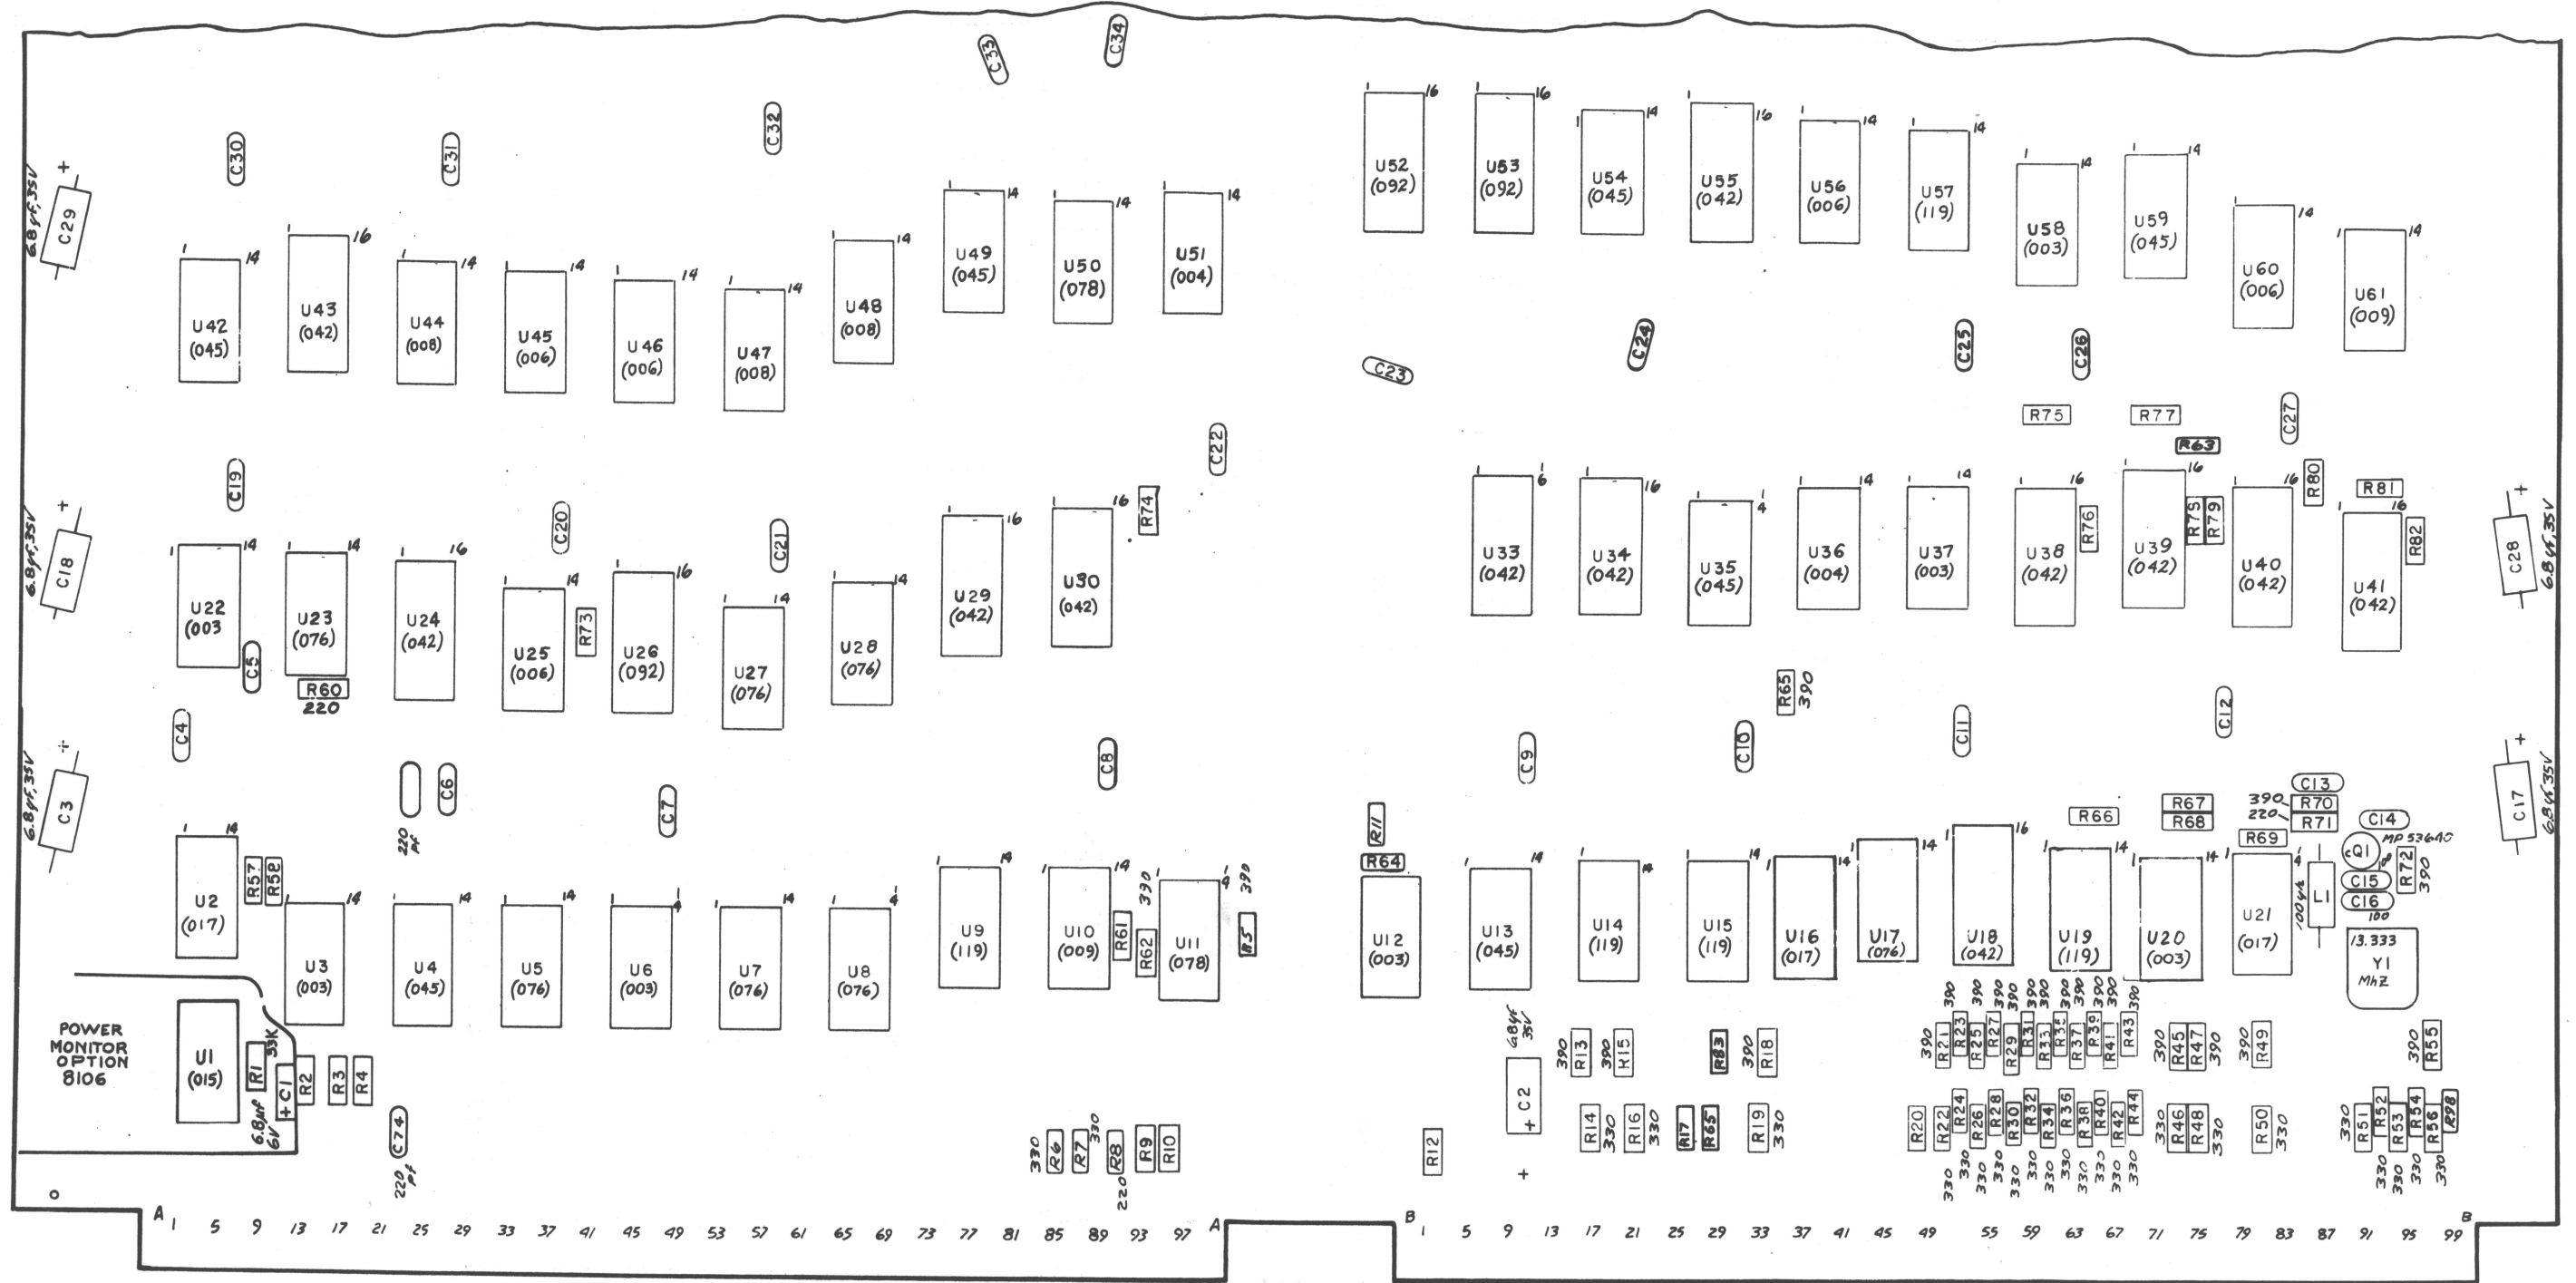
C33 C34 C32 C30 C31

C29 6.8μf,35V +

U42 (045) U43 (042) U44 (008) U45 (006) U46 (006) U47 (008) U48 (008) U49 (045) U50 (078) U51 (004)

U52 (092) U53 (092) U54 (045) U55 (042) U56 (006) U57 (119) U58 (003) U59 (045) U60 (006) U61 (009)

C23 C24 C25 C26 C22 C27

R75 R77 R63

C19 C20 C21 R74 R73

C18 6.8μf,35V +

U22 (003) U23 (076) U24 (042) U25 (006) U26 (092) U27 (076) U28 (076) U29 (042) U30 (042)

U33 (042) U34 (042) U35 (045) U36 (004) U37 (003) U38 (042) U39 (042) U40 (042) U41 (042)

R76 R78 R79 R80 R81 R82

C28 6.8μf,35V +

C5 R60 220 C4

R65 390 C12 C11 C10 C9 C8 C6 C7

C3 6.8μf,35V +

220 pf

R11 R64

C13 390 R70 220 R71 C14 MP 5364 C R66 R67 R68 R69 Q1 C15 C16 100 R72 390

C17 6.8μf,35V +

U2 (017) R57 R58 U3 (003) U4 (045) U5 (076) U6 (003) U7 (076) U8 (076) U9 (119) U10 (009) R61 R62 390 U11 (078) 390 R5

U12 (003) U13 (045) U14 (119) U15 (119) U16 (017) U17 (076) U18 (042) U19 (119) U20 (003) U21 (017) L1 100μH

13.333 Y1 MHz

POWER MONITOR OPTION 8106

U1 (015) R1 33K +C1 6.8μf 6V R2 R3 R4

C74 220 pf

R6 330 R7 330 R8 220 R9 R10

R12

C2 + 6.8μf 35V +

R13 390 R15 390 R83 R18 390

R14 330 R16 330 R17 R65 R19 330

R21 390 R23 390 R25 390 R27 390 R29 390 R31 390 R33 390 R35 390 R37 390 R39 390 R41 390 R43 390 R45 390 R47 390 R49 390 R55 390

R20 R22 330 R24 330 R26 330 R28 330 R30 330 R32 330 R34 330 R36 330 R38 330 R40 330 R42 330 R44 330 R46 330 R48 330 R50 330 R51 330 R52 330 R53 330 R54 330 R56 330 R98

o

A 1 5 9 13 17 21 25 29 33 37 41 45 49 53 57 61 65 69 73 77 81 85 89 93 97 A

B 1 5 9 13 17 21 25 29 33 37 41 45 49 55 59 63 67 71 75 79 83 87 91 95 99 B